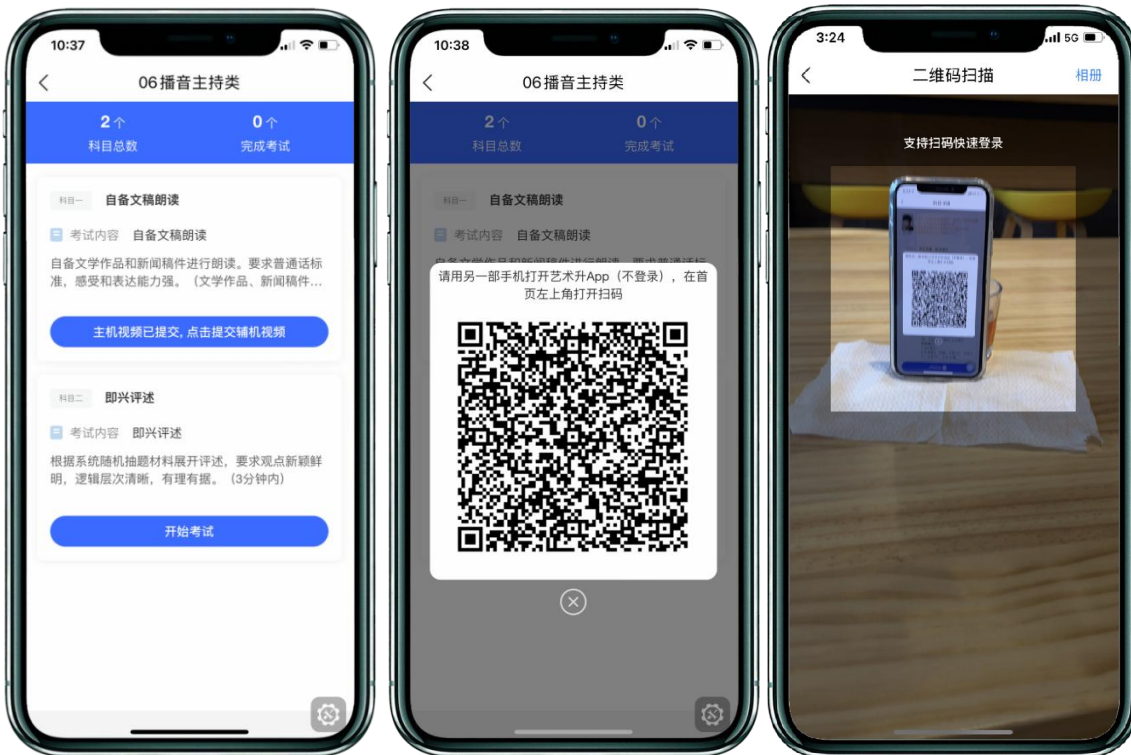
10:37

06播音主持类

2个
科目总数

0个
完成考试

科目一 自备文稿朗读

考试内容 自备文稿朗读

自备文学作品和新闻稿件进行朗读。要求普通话标准，感受和表达能力强。（文学作品、新闻稿件...

主机视频已提交，点击提交辅机视频

科目二 即兴评述

考试内容 即兴评述

根据系统随机抽题材料展开评述，要求观点新颖鲜明，逻辑层次清晰，有理有据。（3分钟内）

开始考试

10:38

06播音主持类

2个
科目总数

0个
完成考试

科目一 自备文稿朗读

考试内容 自备文稿朗读

请用另一部手机打开艺术升App（不登录），在首页左上角打开扫码

3:24 5G

二维码扫描

相册

支持扫码快速登录